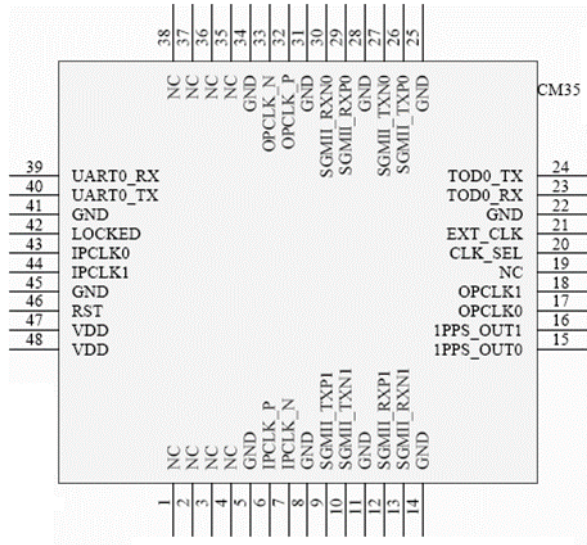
38 37 36 35 34 33 32 31 30 29 28 27 26 25

NC NC NC NC GND OPCLK_N OPCLK_P GND SGMII_RXN0 SGMII_RXP0 GND SGMII_TXN0 SGMII_TXP0 GND

CM35

39 UART0_RX
40 UART0_TX
41 GND
42 LOCKED
43 IPCLK0
44 IPCLK1
45 GND
46 RST
47 VDD
48 VDD

TOD0_TX 24
TOD0_RX 23
GND 22
EXT_CLK 21
CLK_SEL 20
NC 19
OPCLK1 18
OPCLK0 17
1PPS_OUT1 16
1PPS_OUT0 15

NC NC NC NC GND IPCLK_P IPCLK_N GND SGMII_TXP1 SGMII_TXN1 GND SGMII_RXP1 SGMII_RXN1 GND

1 2 3 4 5 6 7 8 9 10 11 12 13 14